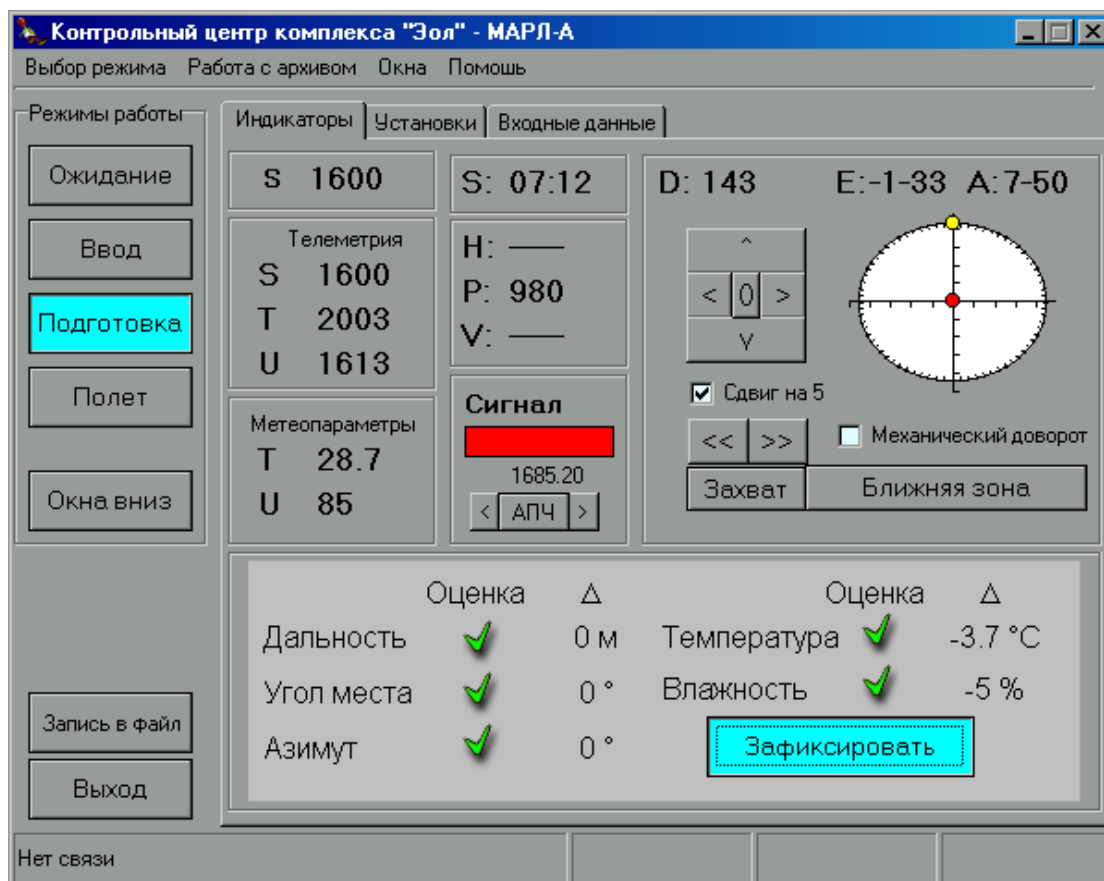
Контрольный центр комплекса "Зол" - МАРЛ-А

Выбор режима Работа с архивом Окна Помошь

Режимы работы

Ожидание

Ввод

Подготовка

Полет

Окна вниз

Запись в файл

Выход

Индикаторы | Установки | Входные данные

S 1600

S: 07:12

D: 143 E:-1-33 A:7-50

Телеметрия
S 1600
T 2003
U 1613

H: —
P: 980
V: —

^
< 0 >
V

Метеопараметры
T 28.7
U 85

Сигнал
1685.20
< АПЧ >

Сдвиг на 5

<< >>

Механический доворот

Захват

Ближняя зона

| | Оценка | Δ | | Оценка | Δ |
|---|---|---|---|---|---|
| Дальность | ✓ | 0 м | Температура | ✓ | -3.7 °С |
| Угол места | ✓ | 0 ° | Влажность | ✓ | -5 % |
| Азимут | ✓ | 0 ° | | | |

Зафиксировать

Нет связи